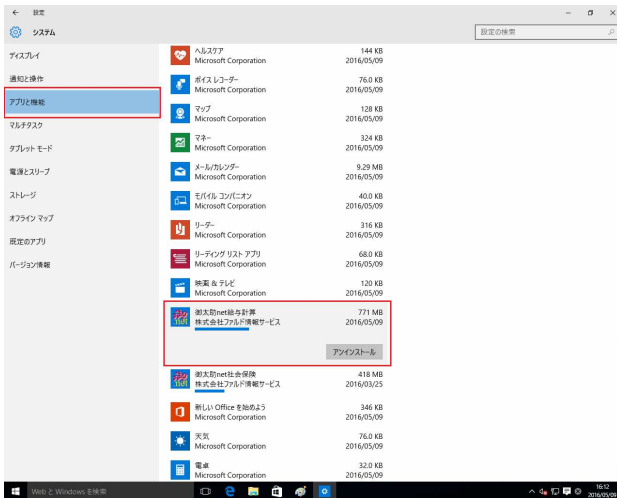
← 設定
システム
設定の検索

ディスプレイ
通知と操作
アプリと機能
マルチタスク
タブレット モード
電源とスリープ
ストレージ
オフライン マップ
既定のアプリ
バージョン情報

ヘルスケア
Microsoft Corporation
144 KB
2016/05/09

ボイス レコーダー
Microsoft Corporation
76.0 KB
2016/05/09

マップ
Microsoft Corporation
128 KB
2016/05/09

マネー
Microsoft Corporation
324 KB
2016/05/09

メール/カレンダー
Microsoft Corporation
9.29 MB
2016/05/09

モバイル コンパニオン
Microsoft Corporation
40.0 KB
2016/05/09

リーダー
Microsoft Corporation
316 KB
2016/05/09

リーディング リスト アプリ
Microsoft Corporation
68.0 KB
2016/05/09

映画 & テレビ
Microsoft Corporation
120 KB
2016/05/09

御太助net給与計算
株式会社ファルド情報サービス
771 MB
2016/05/09
アンインストール

御太助net社会保険
株式会社ファルド情報サービス
418 MB
2016/03/25

新しい Office を始めよう
Microsoft Corporation
346 KB
2016/05/09

天気
Microsoft Corporation
76.0 KB
2016/05/09

電卓
Microsoft Corporation
32.0 KB
2016/05/09

Web と Windows を検索
16:12
2016/05/09